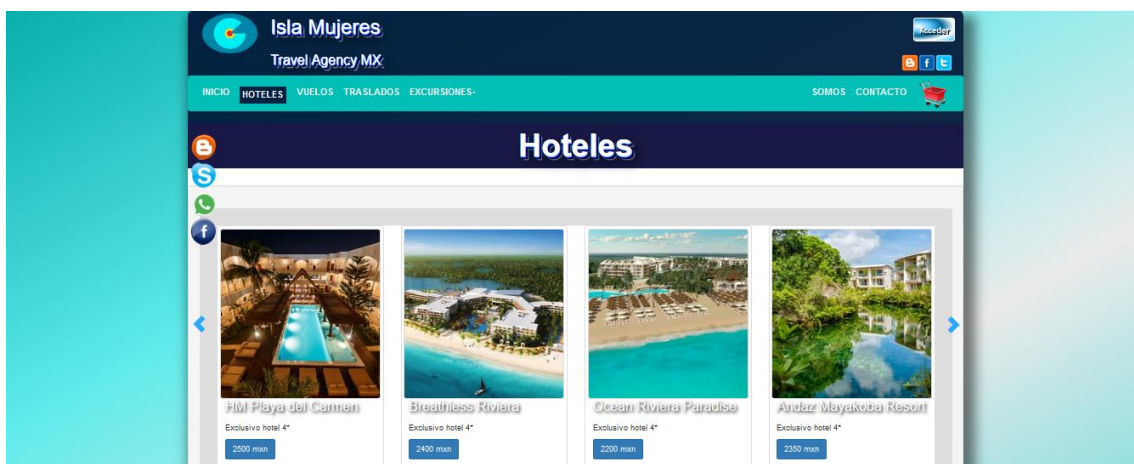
Isla Mujeres

Travel Agency MX

Acceder

INICIO HOTELES VUELOS TRASLADOS EXCURSIONES SOMOS CONTACTO

Hoteles

HM Playa del Carmen
Exclusivo hotel 4*
2500 mxn

Breathless Riviera
Exclusivo hotel 4*
2400 mxn

Ocean Riviera Paradise
Exclusivo hotel 4*
2200 mxn

Andaz Mayakoba Resort
Exclusivo hotel 4*
2350 mxn